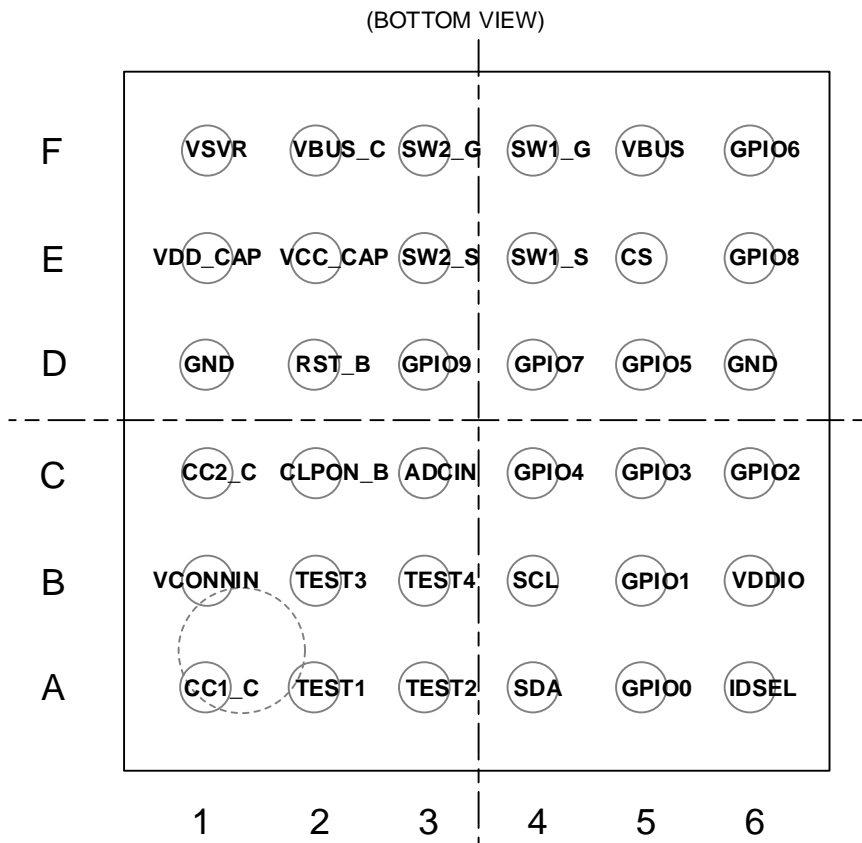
(BOTTOM VIEW)

F VSVR VBUS_C SW2_G SW1_G VBUS GPIO6

E VDD_CAP VCC_CAP SW2_S SW1_S CS GPIO8

D GND RST_B GPIO9 GPIO7 GPIO5 GND

C CC2_C CLPON_B ADCIN GPIO4 GPIO3 GPIO2

B VCONNIN TEST3 TEST4 SCL GPIO1 VDDIO

A CC1_C TEST1 TEST2 SDA GPIO0 IDSEL

1 2 3 4 5 6